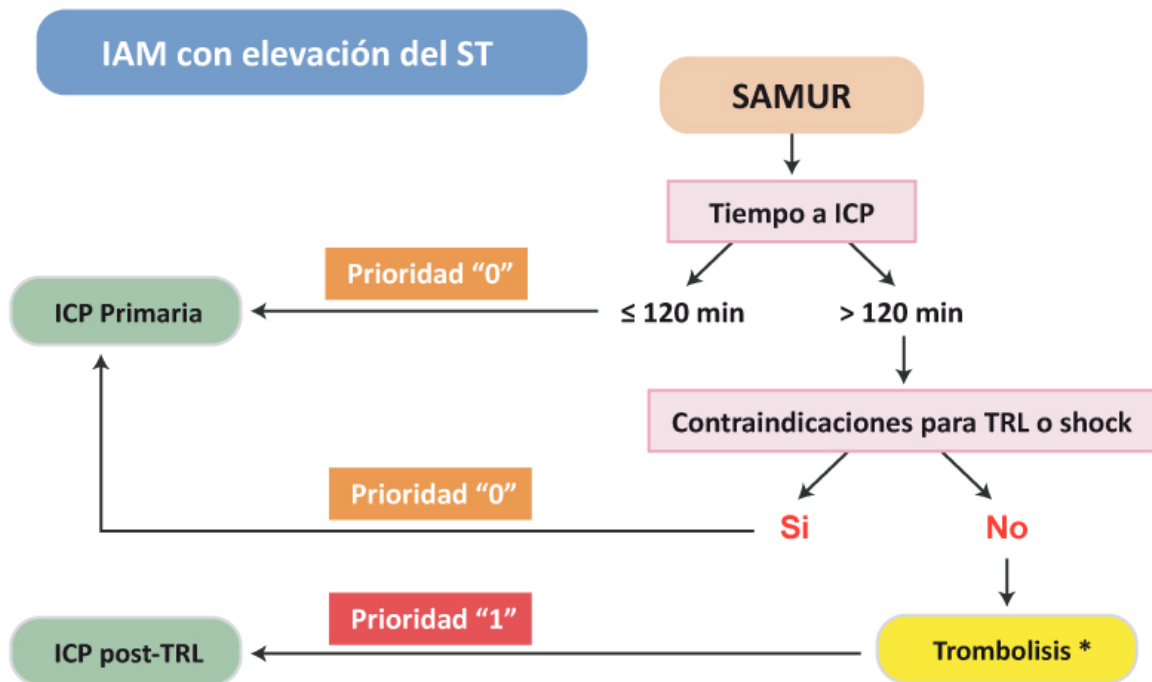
IAM con elevación del ST

SAMUR

Tiempo a ICP

Prioridad “0”

ICP Primaria

≤ 120 min

> 120 min

Contraindicaciones para TRL o shock

Prioridad “0”

Si

No

Prioridad “1”

ICP post-TRL

Trombolisis *